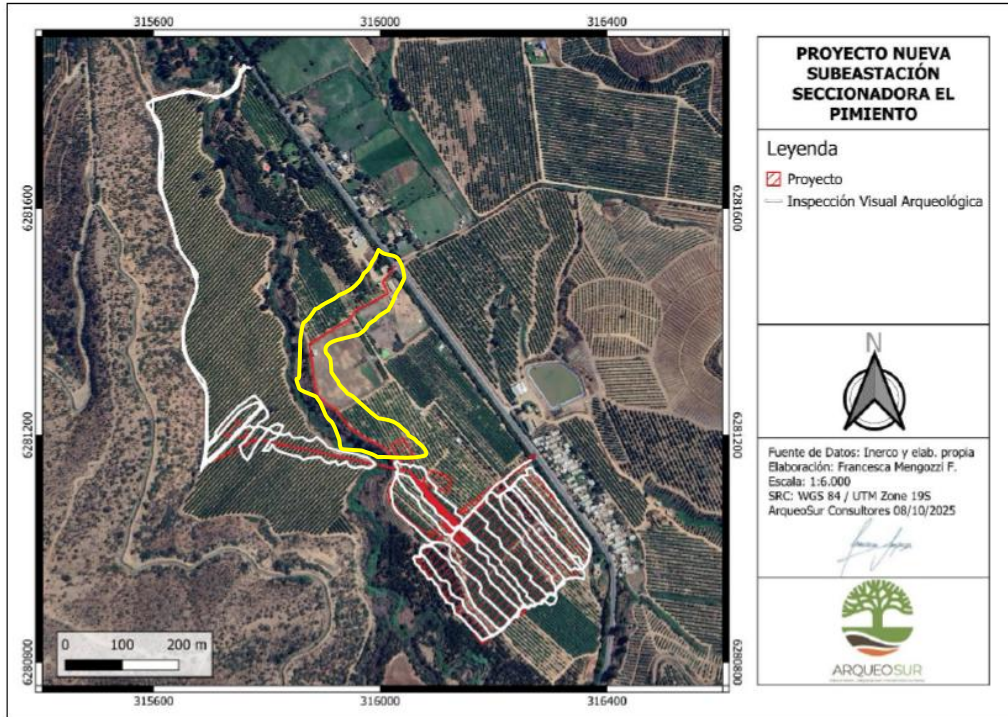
315600
316000
316400

6281600
6281200
6280800

6281600
6281200
6280800

0 100 200 m

315600
316000
316400

PROYECTO NUEVA SUBEASTACIÓN SECCIONADORA EL PIMIENTO

Leyenda
Proyecto
Inspección Visual Arqueológica

N

Fuente de Datos: Inerco y elab. propia
Elaboración: Francesca Mengozzi F.
Escala: 1:6.000
SRC: WGS 84 / UTM Zone 19S
ArqueoSur Consultores 08/10/2025

ARQUEOSUR